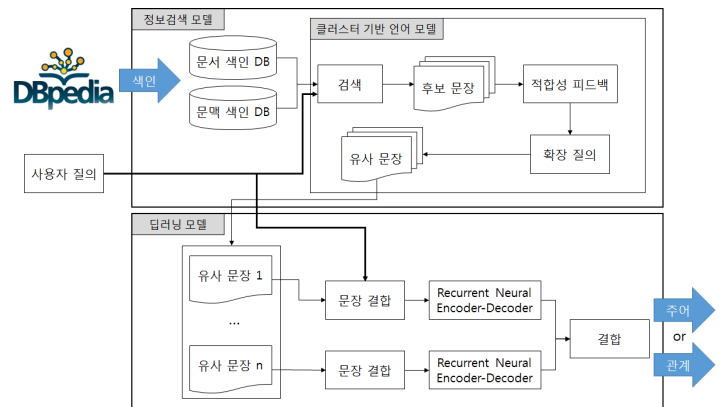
정보검색 모델

DBpedia

색인

문서 색인 DB

문맥 색인 DB

클러스터 기반 언어 모델

검색

후보 문장

적합성 피드백

확장 질의

유사 문장

사용자 질의

딥러닝 모델

유사 문장 1

...

유사 문장 n

문장 결합

문장 결합

Recurrent Neural Encoder-Decoder

Recurrent Neural Encoder-Decoder

결합

주어

or

관계